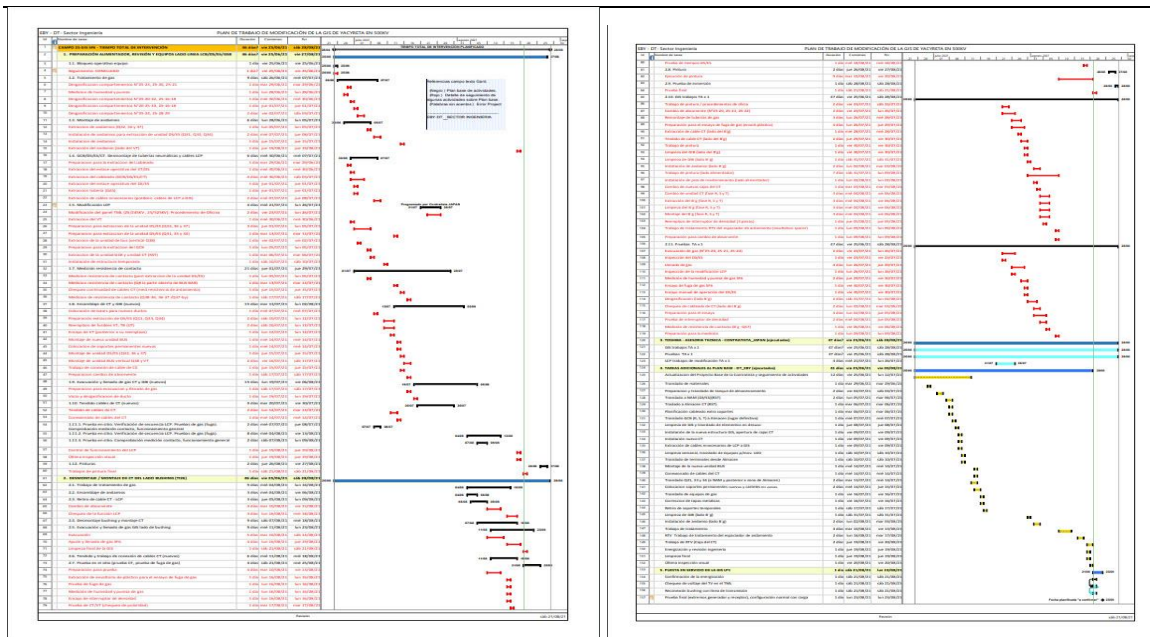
EBY - DT - Sector Ingeniería

PLAN DE TRABAJO DE MODIFICACIÓN DE LA GIS DE YACYRETA EN 500KV

TIEMPO TOTAL DE INTERVENCIÓN

PREPARACIÓN ALIMENTACIÓN, REVISIÓN Y EQUIPOS LADO LÍNEA

Referencias campo tarea Gantt

Negro: Plan base de actividades
Rojo: Detalle de seguimiento de algunas actividades sobre Plan base (Palabras en avance - Error Project)

EBY DT - SECTOR INGENIERÍA

DESENERGIZAR / ENERGIZAR DE CT DEL LADO BUSHING

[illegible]

EBY - DT - Sector Ingeniería

PLAN DE TRABAJO DE MODIFICACIÓN DE LA GIS DE YACYRETA EN 500KV

PUESTA EN SERVICIO DE LA GIS

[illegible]